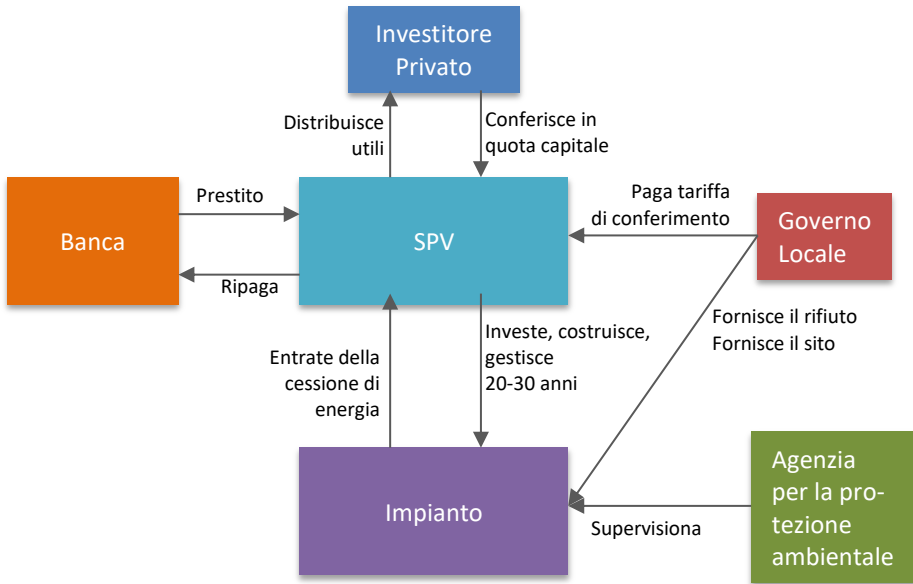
Investitore Privato

Distribuisce utili

Conferisce in quota capitale

Prestito

Banca

SPV

Ripaga

Paga tariffa di conferimento

Governo Locale

Fornisce il rifiuto
Fornisce il sito

Entrate della cessione di energia

Investe, costruisce, gestisce 20-30 anni

Impianto

Supervisiona

Agenzia per la protezione ambientale